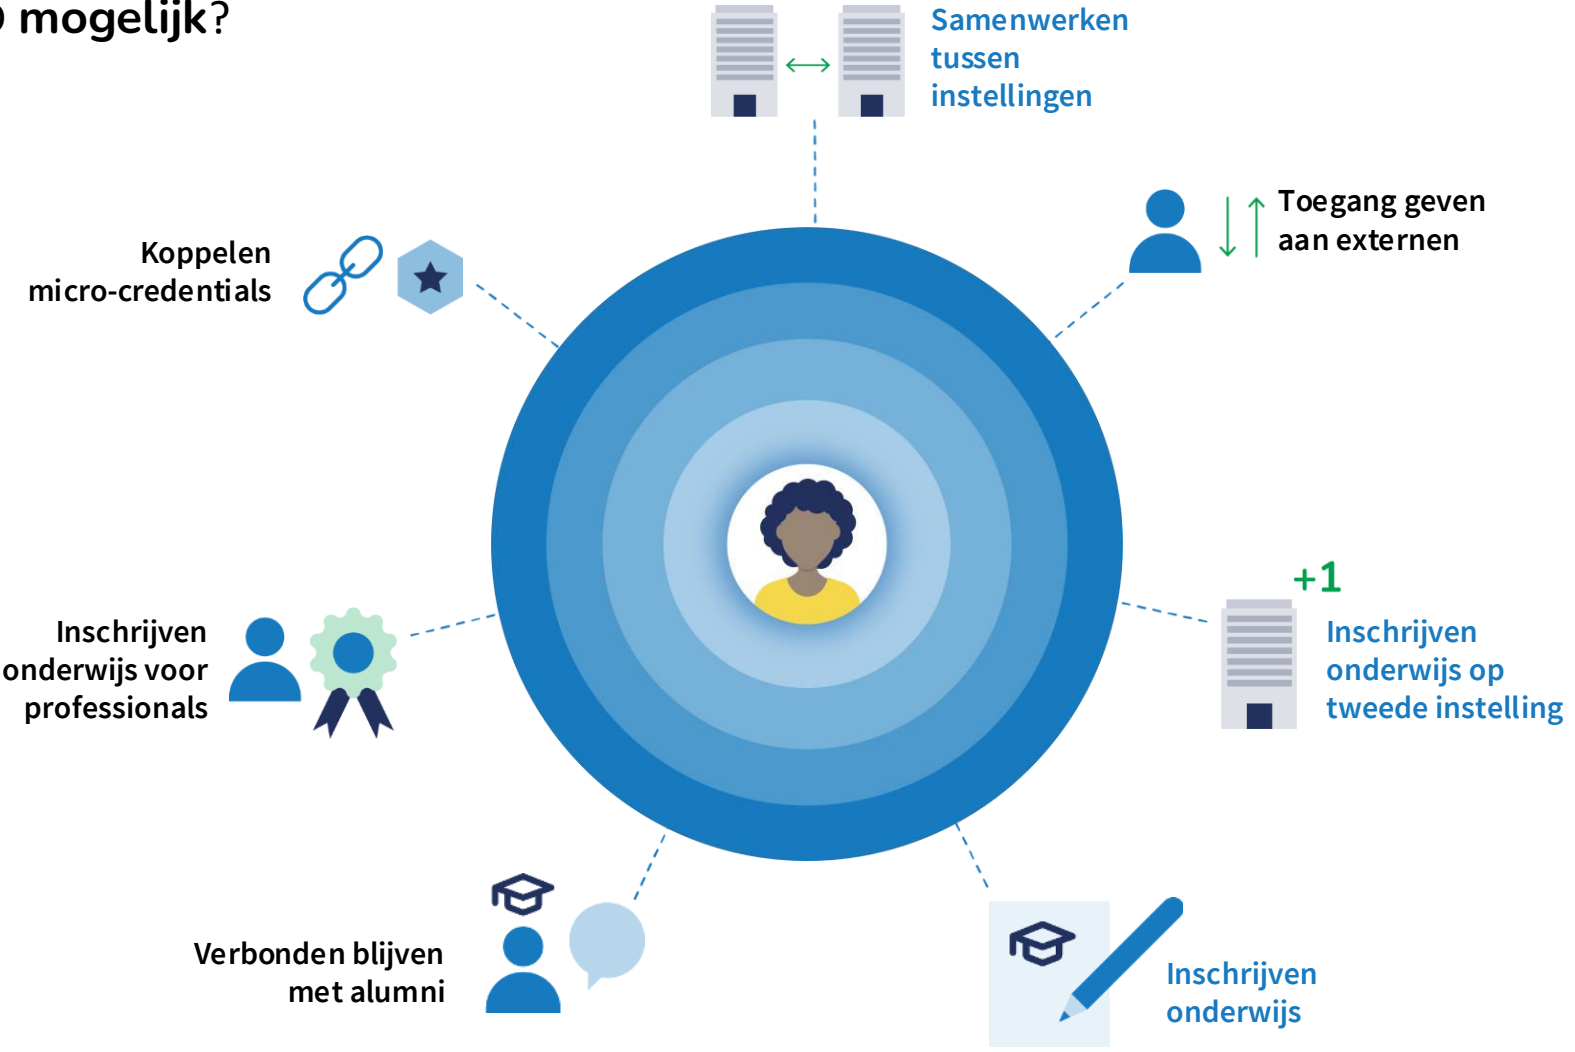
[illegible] mogelijk?

Samenwerken tussen instellingen

Koppelen micro-credentials

Toegang geven aan externen

+1

Inschrijven onderwijs voor professionals

Inschrijven onderwijs op tweede instelling

Verbonden blijven met alumni

Inschrijven onderwijs